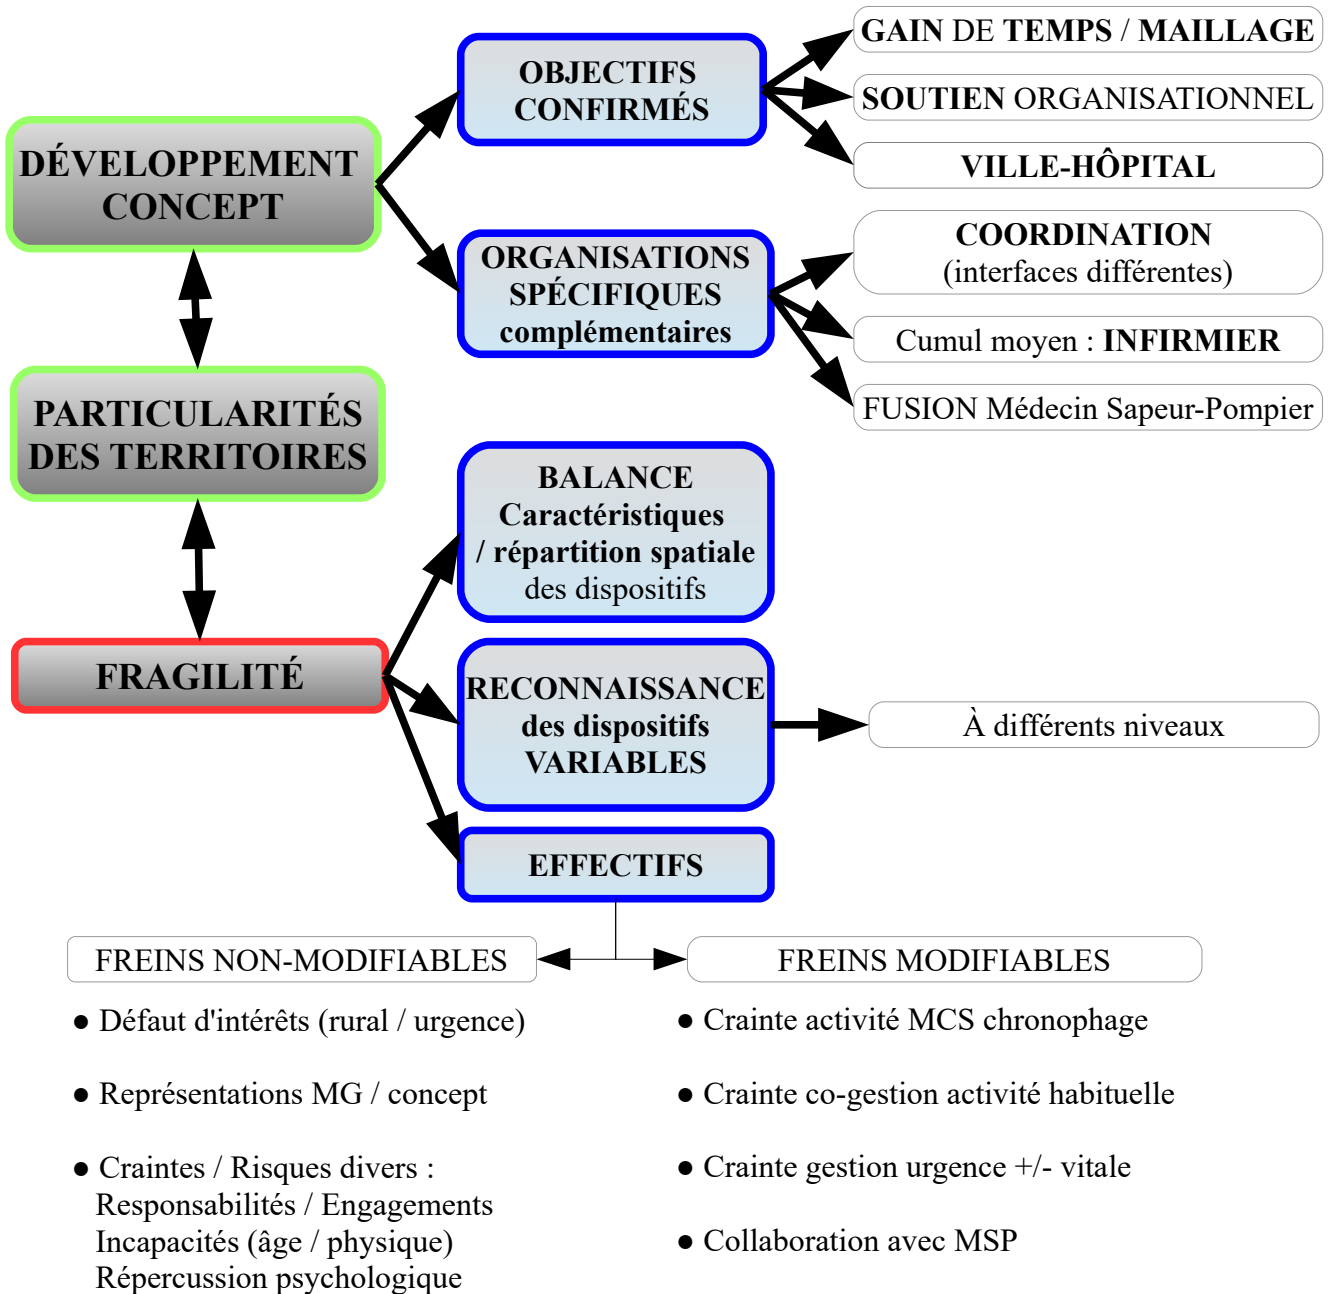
DÉVELOPPEMENT CONCEPT

OBJECTIFS CONFIRMÉS

GAIN DE TEMPS / MAILLAGE

SOUTIEN ORGANISATIONNEL

VILLE-HÔPITAL

ORGANISATIONS SPÉCIFIQUES complémentaires

COORDINATION (interfaces différentes)

Cumul moyen : INFIRMIER

FUSION Médecin Sapeur-Pompier

PARTICULARITÉS DES TERRITOIRES

BALANCE Caractéristiques / répartition spatiale des dispositifs

FRAGILITÉ

RECONNAISSANCE des dispositifs VARIABLES

À différents niveaux

EFFECTIFS

FREINS NON-MODIFIABLES

FREINS MODIFIABLES

● Défaut d'intérêts (rural / urgence)

● Représentations MG / concept

● Craintes / Risques divers :
Responsabilités / Engagements
Incapacités (âge / physique)
Répercussion psychologique

● Crainte activité MCS chronophage

● Crainte co-gestion activité habituelle

● Crainte gestion urgence +/- vitale

● Collaboration avec MSP